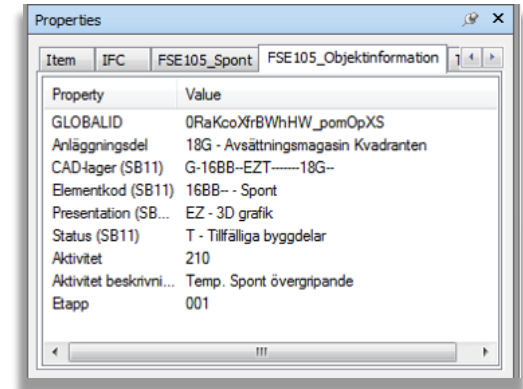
Properties

Item | IFC | FSE105_Spont | FSE105_Objektinformation | T

| Property | Value |
|---|---|
| GLOBALID | 0RaKcoXfrBWhHW_pomOpXS |
| Anläggningsdel | 18G - Avsättningsmagasin Kvadranten |
| CAD-lager (SB11) | G-16BB--EZT-------18G-- |
| Elementkod (SB11) | 16BB-- - Spont |
| Presentation (SB... | EZ - 3D grafik |
| Status (SB11) | T - Tillfälliga byggdelar |
| Aktivitet | 210 |
| Aktivitet beskrivni... | Temp. Spont övergripande |
| Etapp | 001 |